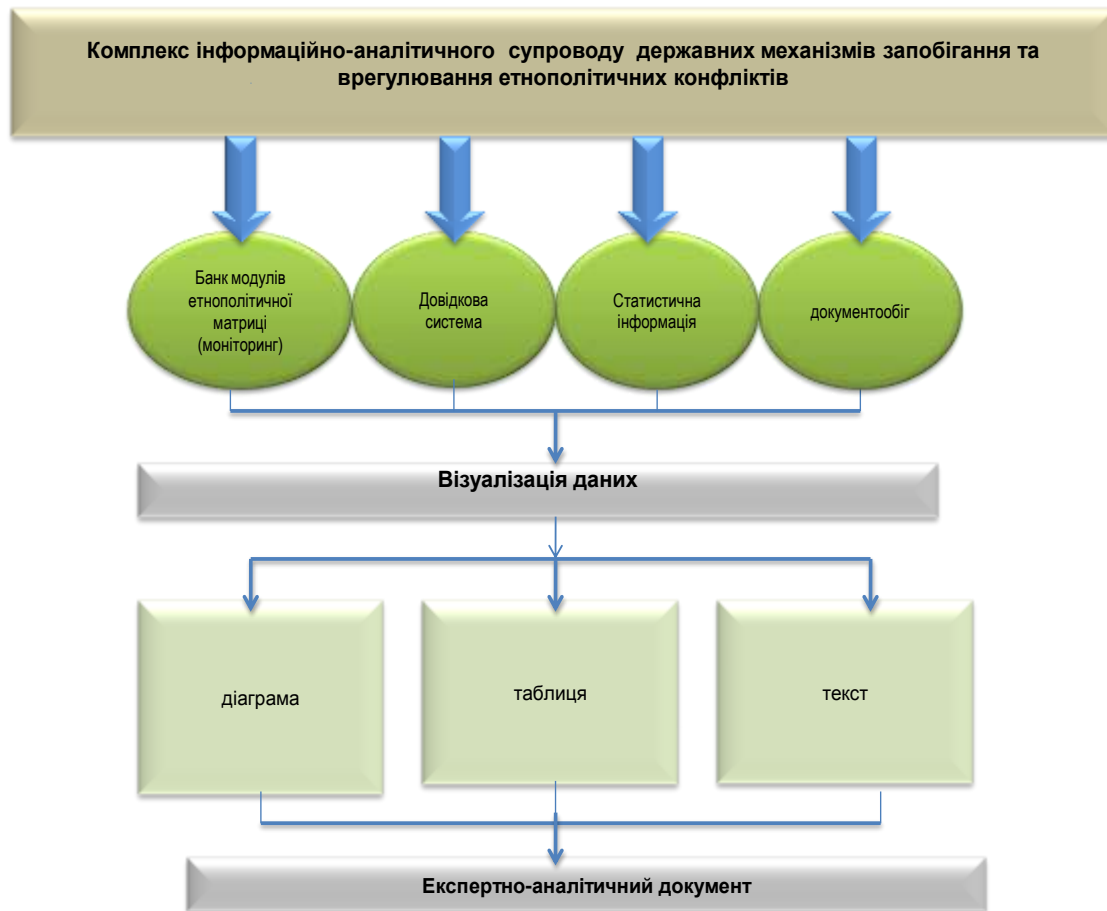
Комплекс інформаційно-аналітичного супроводу державних механізмів запобігання та врегулювання етнополітичних конфліктів

Банк модулів етнополітичної матриці (моніторинг)

Довідкова система

Статистична інформація

документообіг

Візуалізація даних

діаграма

таблиця

текст

Експертно-аналітичний документ